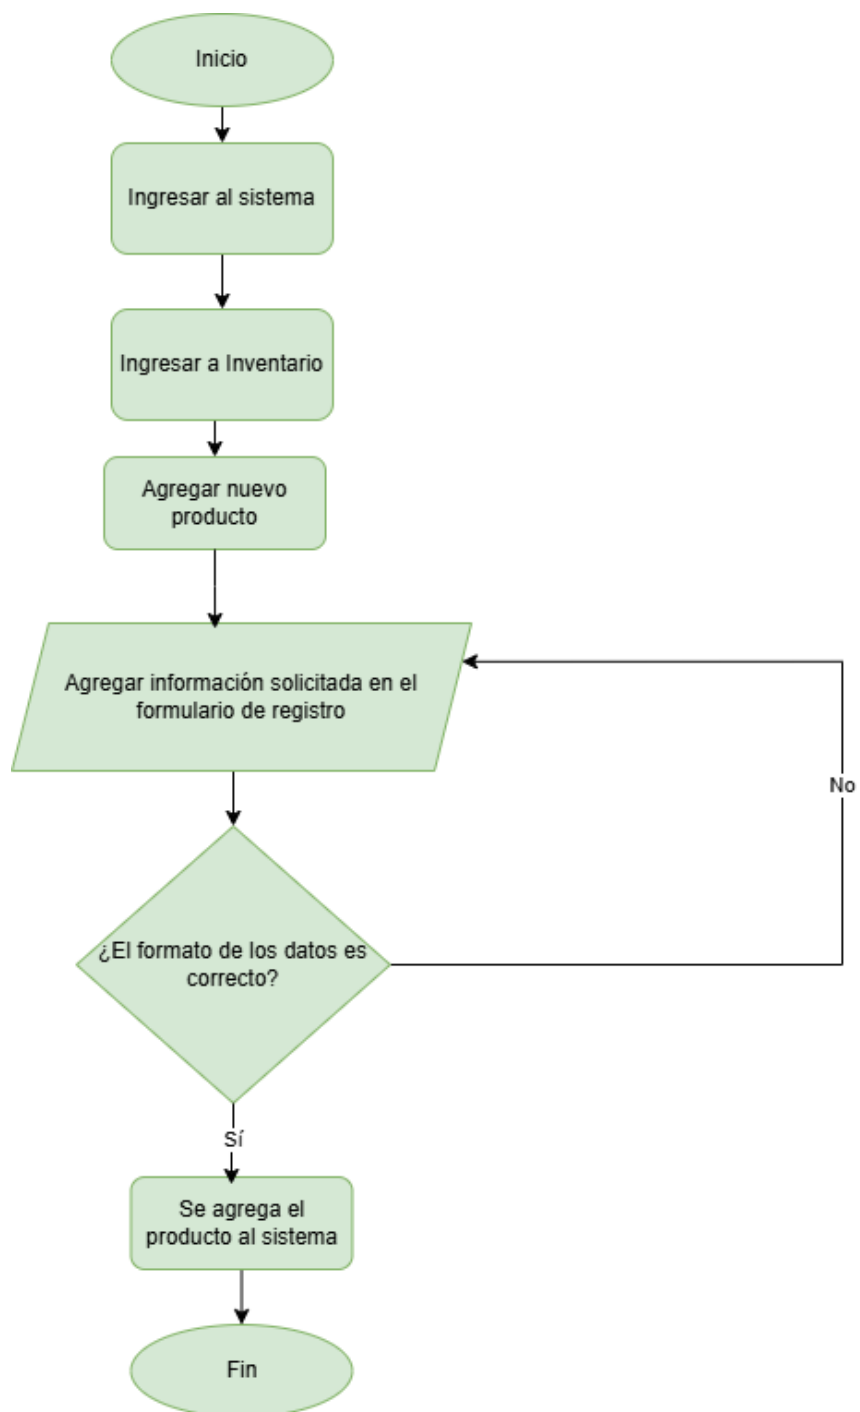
Inicio

Ingresar al sistema

Ingresar a Inventario

Agregar nuevo producto

Agregar información solicitada en el formulario de registro

No

¿El formato de los datos es correcto?

Sí

Se agrega el producto al sistema

Fin